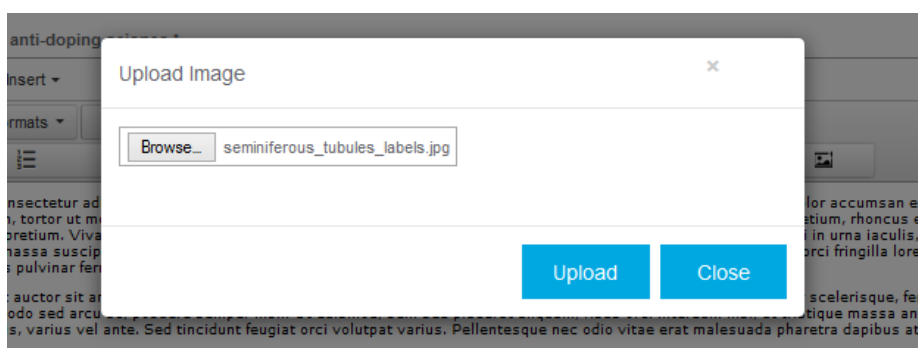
anti-doping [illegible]

Insert ▾

rmats ▾

Upload Image

×

Browse... seminiferous_tubules_labels.jpg

Upload

Close

nsectetur ad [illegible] lor accumsan e
, tortor ut m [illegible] etium, rhoncus e
pretium. Viva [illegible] i in urna iaculis.
massa suscip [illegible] orci fringilla lore
s pulvinar fer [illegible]

t auctor sit a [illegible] scelerisque, fe
odo sed arcu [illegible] tique massa an
s, varius vel ante. Sed tincidunt feugiat orci volutpat varius. Pellentesque nec odio vitae erat malesuada pharetra dapibus at